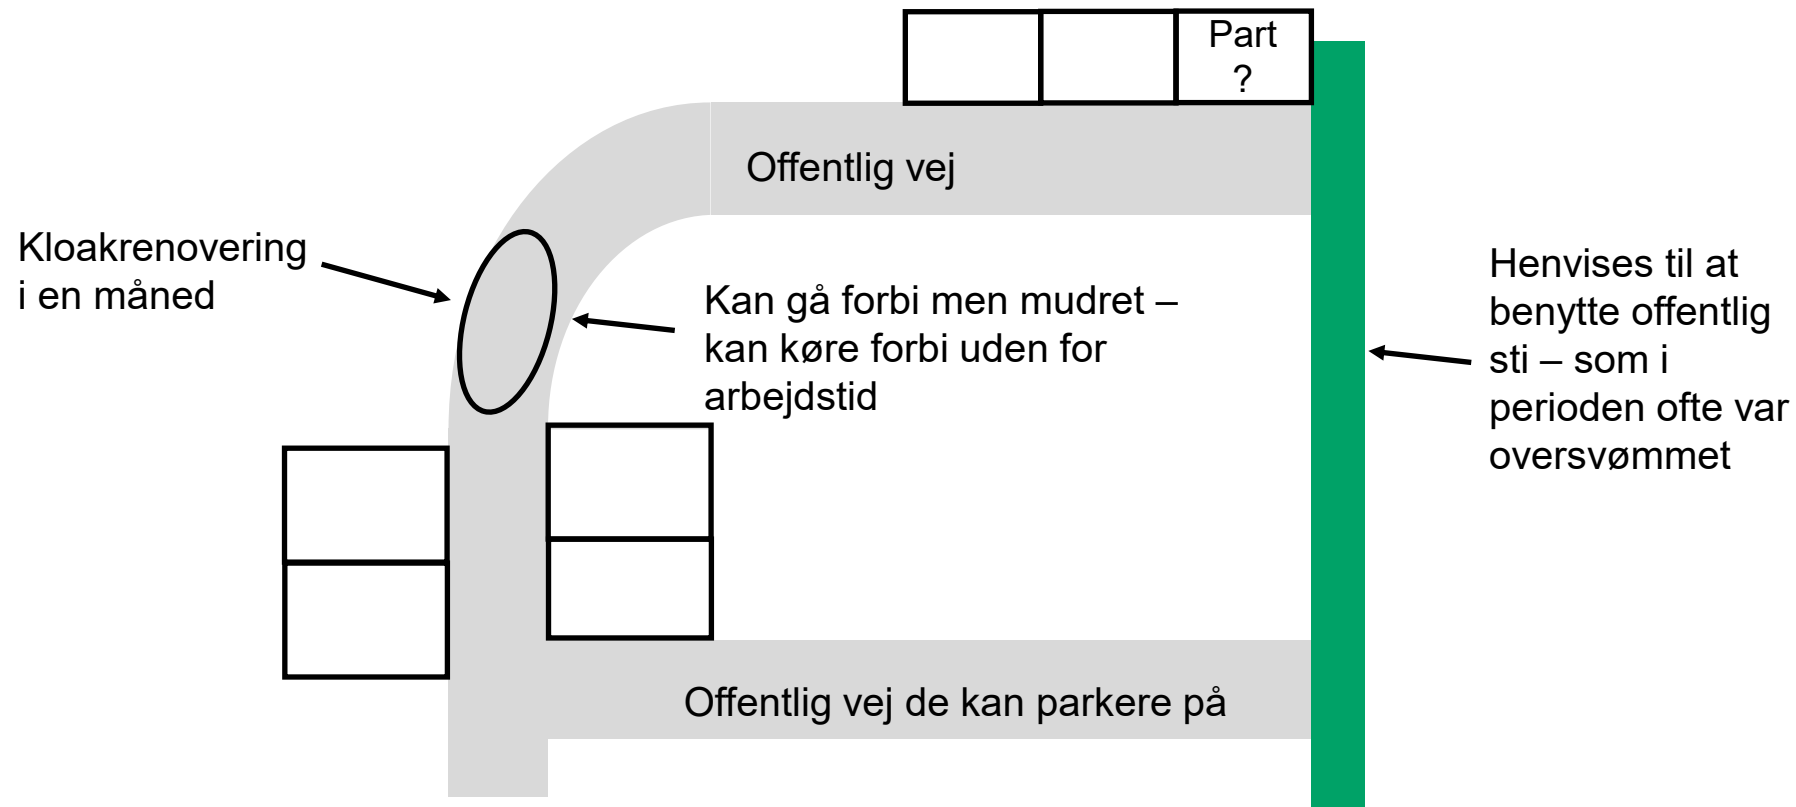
Part ?

Offentlig vej

Kloakrenovering i en måned

Kan gå forbi men mudret – kan køre forbi uden for arbejdstid

Henvises til at benytte offentlig sti – som i perioden ofte var oversvømmet

Offentlig vej de kan parkere på